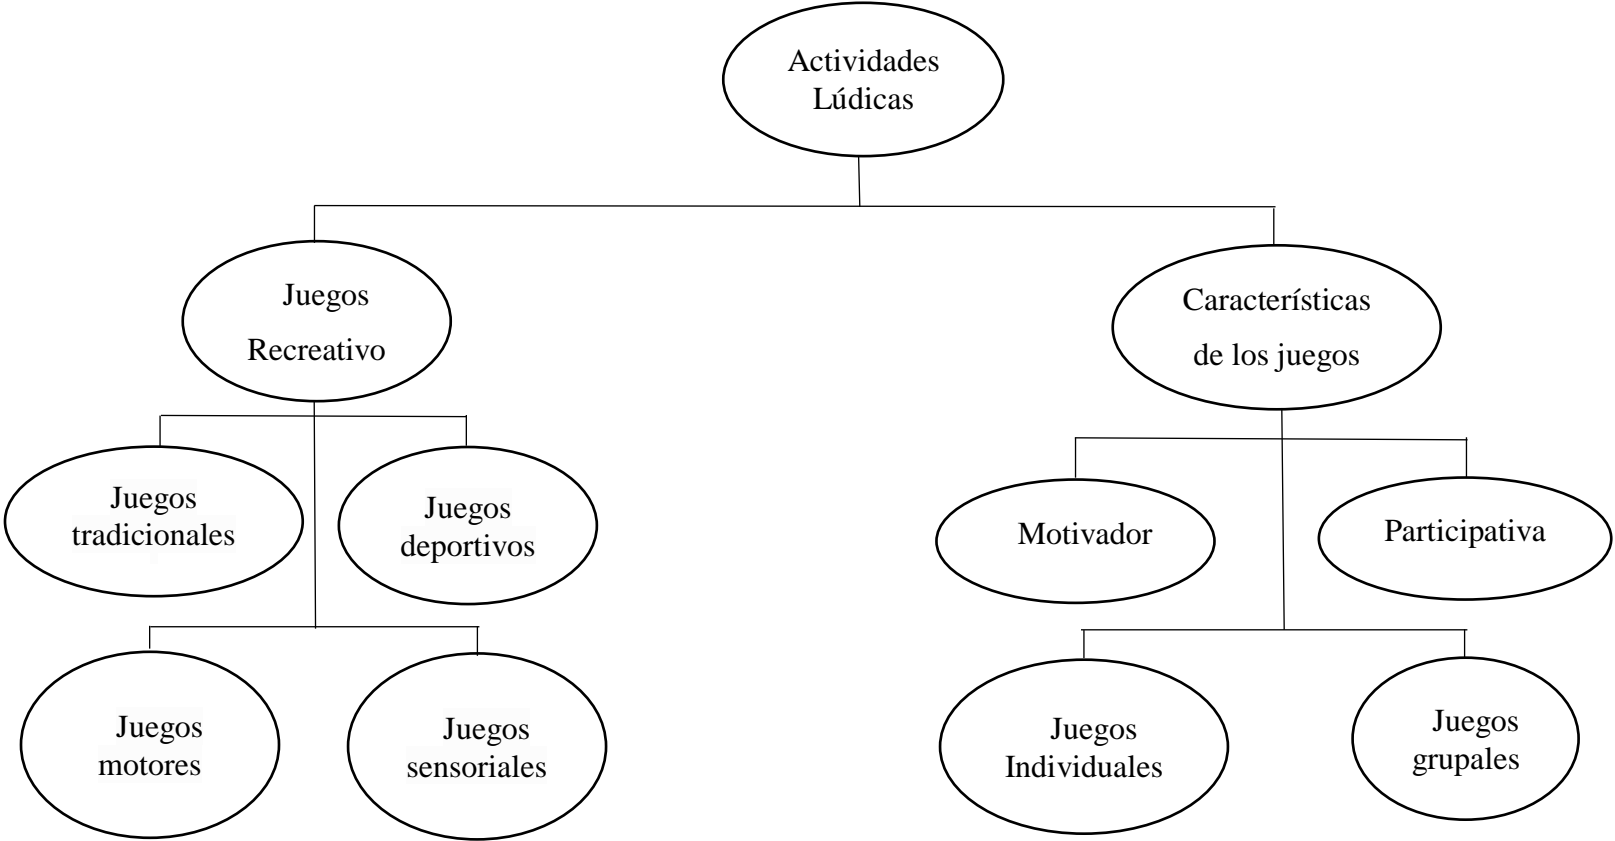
Actividades Lúdicas

Juegos Recreativo

Características de los juegos

Juegos tradicionales

Juegos deportivos

Motivador

Participativa

Juegos motores

Juegos sensoriales

Juegos Individuales

Juegos grupales